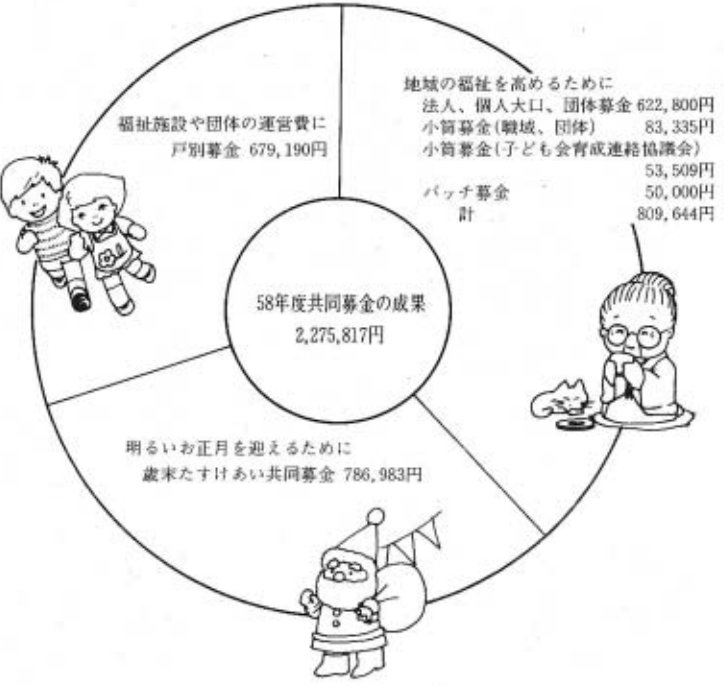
福祉施設や団体の運営費に
戸別募金 679,190円

地域の福祉を高めるために
法人、個人大口、団体募金 622,800円
小箱募金(職域、団体) 83,335円
小箱募金(子ども会育成連絡協議会) 53,509円
バッチ募金 50,000円
計 809,644円

58年度共同募金の成果
2,275,817円

明るいお正月を迎えるために
歳末たすけあい共同募金 786,983円